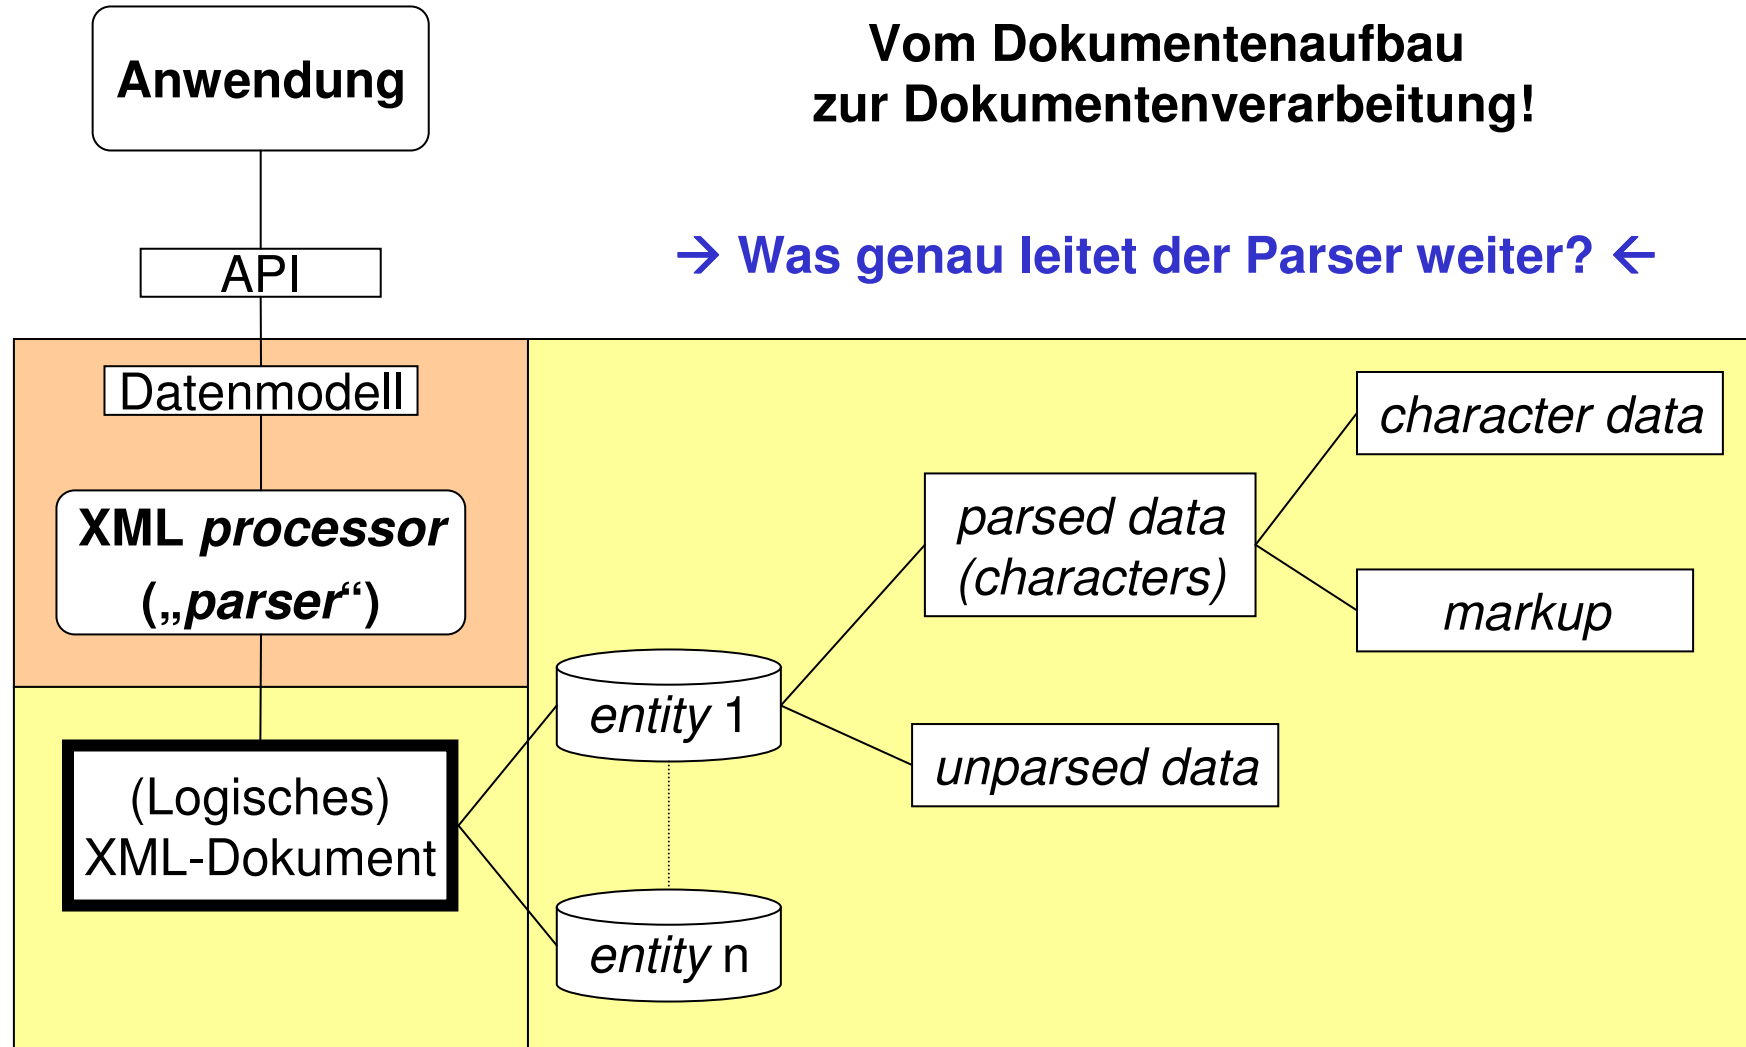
Vom Dokumentenaufbau zur Dokumentenverarbeitung!

→ Was genau leitet der Parser weiter? ←

Anwendung

API

Datenmodell

XML processor („parser“)

(Logisches) XML-Dokument

entity 1

entity n

parsed data (characters)

unparsed data

character data

markup